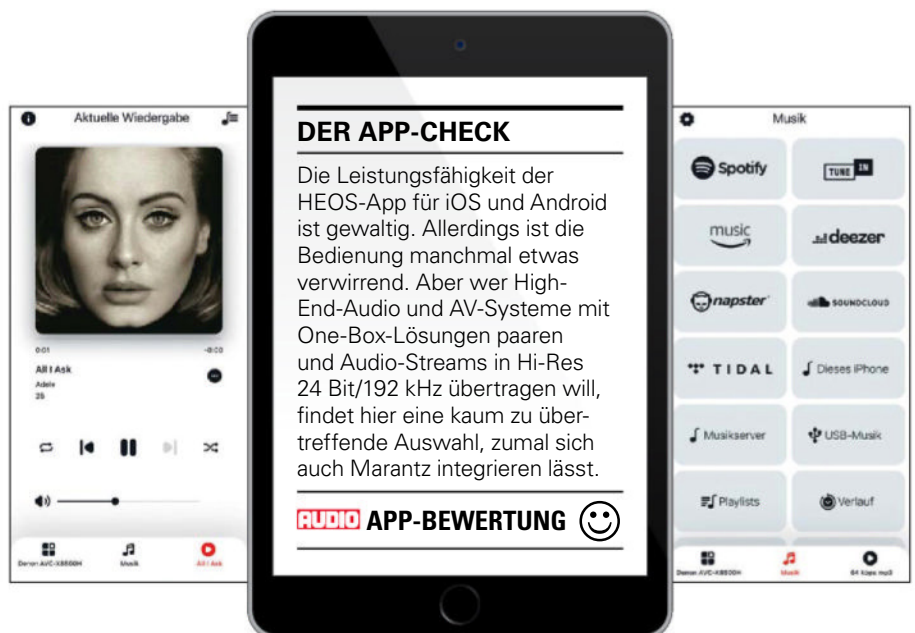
Aktuelle Wiedergabe

0:01

-0:0

All I Ask

Adele

25

Denon AVC-X8500H

Musik

All I Ask

DER APP-CHECK

Die Leistungsfähigkeit der HEOS-App für iOS und Android ist gewaltig. Allerdings ist die Bedienung manchmal etwas verwirrend. Aber wer High-End-Audio und AV-Systeme mit One-Box-Lösungen paaren und Audio-Streams in Hi-Res 24 Bit/192 kHz übertragen will, findet hier eine kaum zu übertreffende Auswahl, zumal sich auch Marantz integrieren lässt.

AUDIO APP-BEWERTUNG

Musik

Spotify

TUNE IN

music

deezer

napster

SOUNDCLOUD

TIDAL

Dieses iPhone

Musikserver

USB-Musik

Playlists

Verlauf

Denon AVC-X8500H

Musik

64 kbps mp3